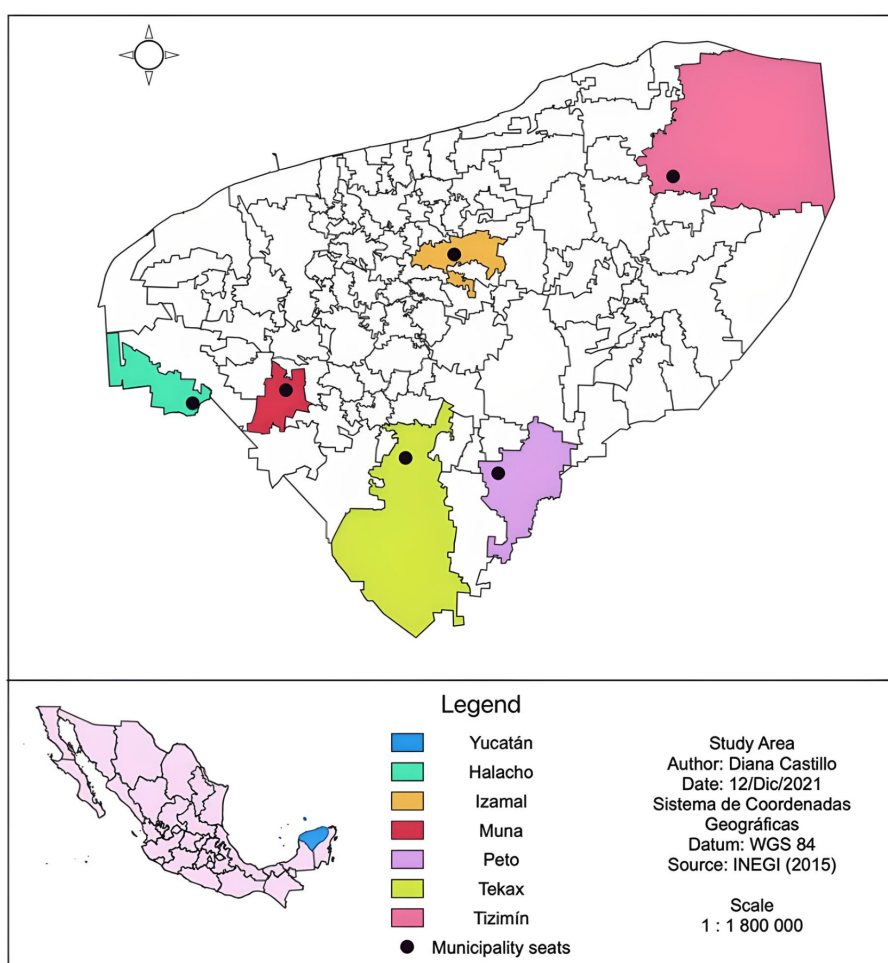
Legend

Yucatán
Halacho
Izamal
Muna
Peto
Tekax
Tizimín
Municipality seats

Study Area
Author: Diana Castillo
Date: 12/Dic/2021
Sistema de Coordenadas Geográficas
Datum: WGS 84
Source: INEGI (2015)

Scale
1 : 1 800 000